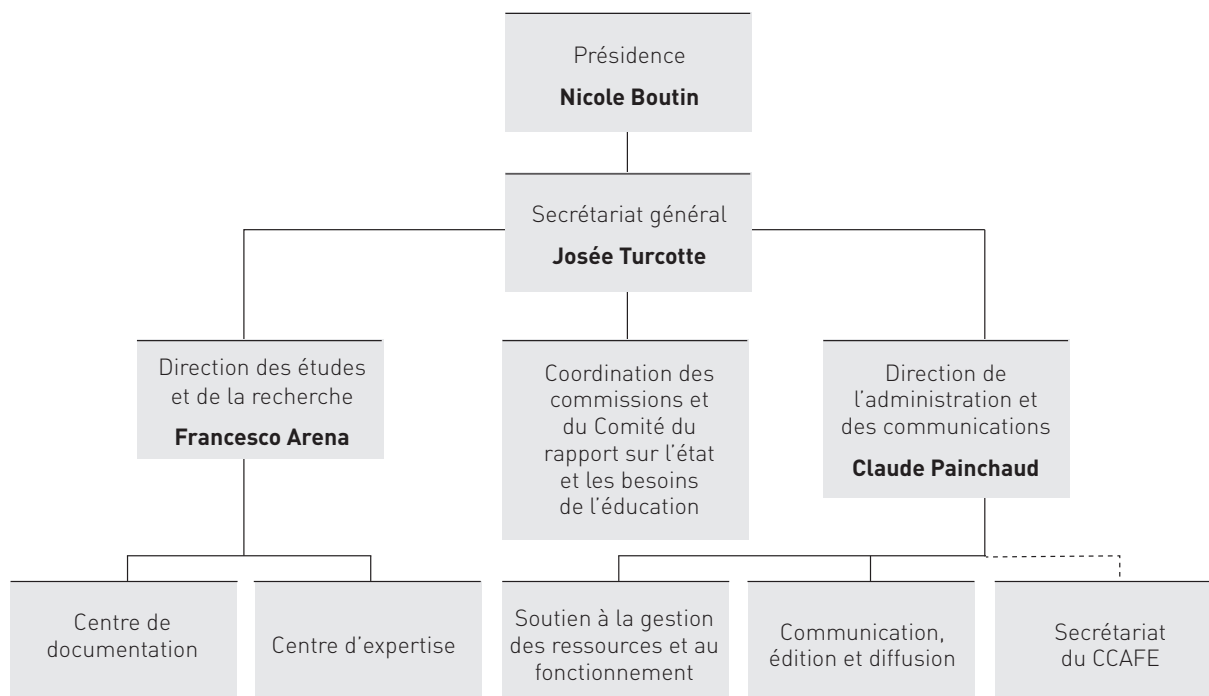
Présidence
**Nicole Boutin**

Secrétariat général
**Josée Turcotte**

Direction des études et de la recherche
**Francesco Arena**

Coordination des commissions et du Comité du rapport sur l'état et les besoins de l'éducation

Direction de l'administration et des communications
**Claude Painchaud**

Centre de documentation

Centre d'expertise

Soutien à la gestion des ressources et au fonctionnement

Communication, édition et diffusion

Secrétariat du CCAFE